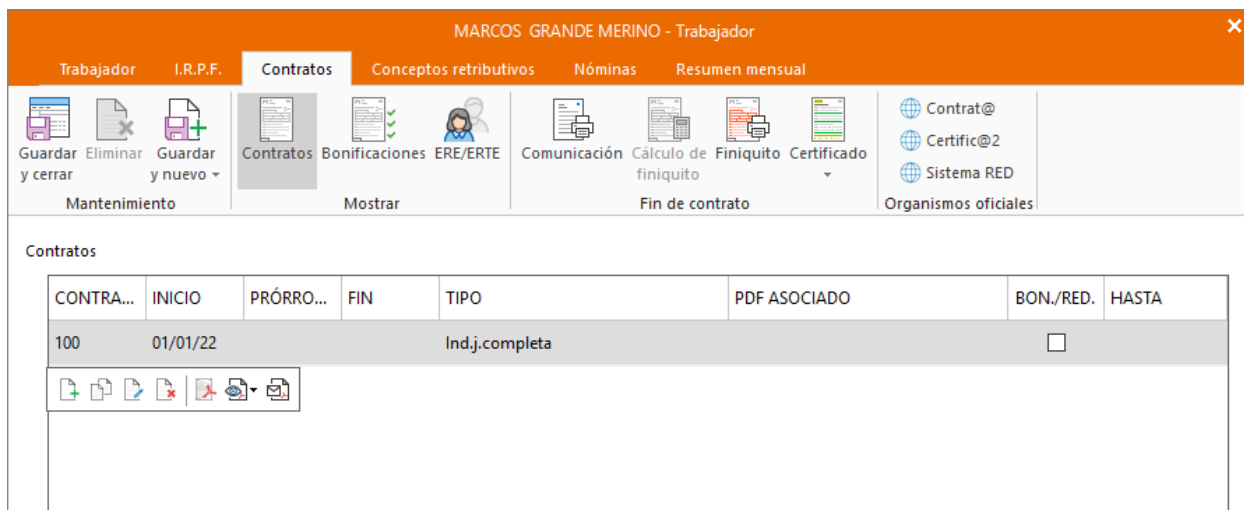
MARCOS GRANDE MERINO - Trabajador

Trabajador I.R.P.F. Contratos Conceptos retributivos Nóminas Resumen mensual

Guardar y cerrar Eliminar Guardar y nuevo

Mantenimiento

Contratos Bonificaciones ERE/ERTE

Mostrar

Comunicación Cálculo de finiquito Finiquito Certificado

Fin de contrato

Contrat@
Certific@2
Sistema RED

Organismos oficiales

Contratos

| CONTRA... | INICIO | PRÓRRO... | FIN | TIPO | PDF ASOCIADO | BON./RED. | HASTA |
|---|---|---|---|---|---|---|---|
| 100 | 01/01/22 | | | Ind.j.completa | | ☐ | |